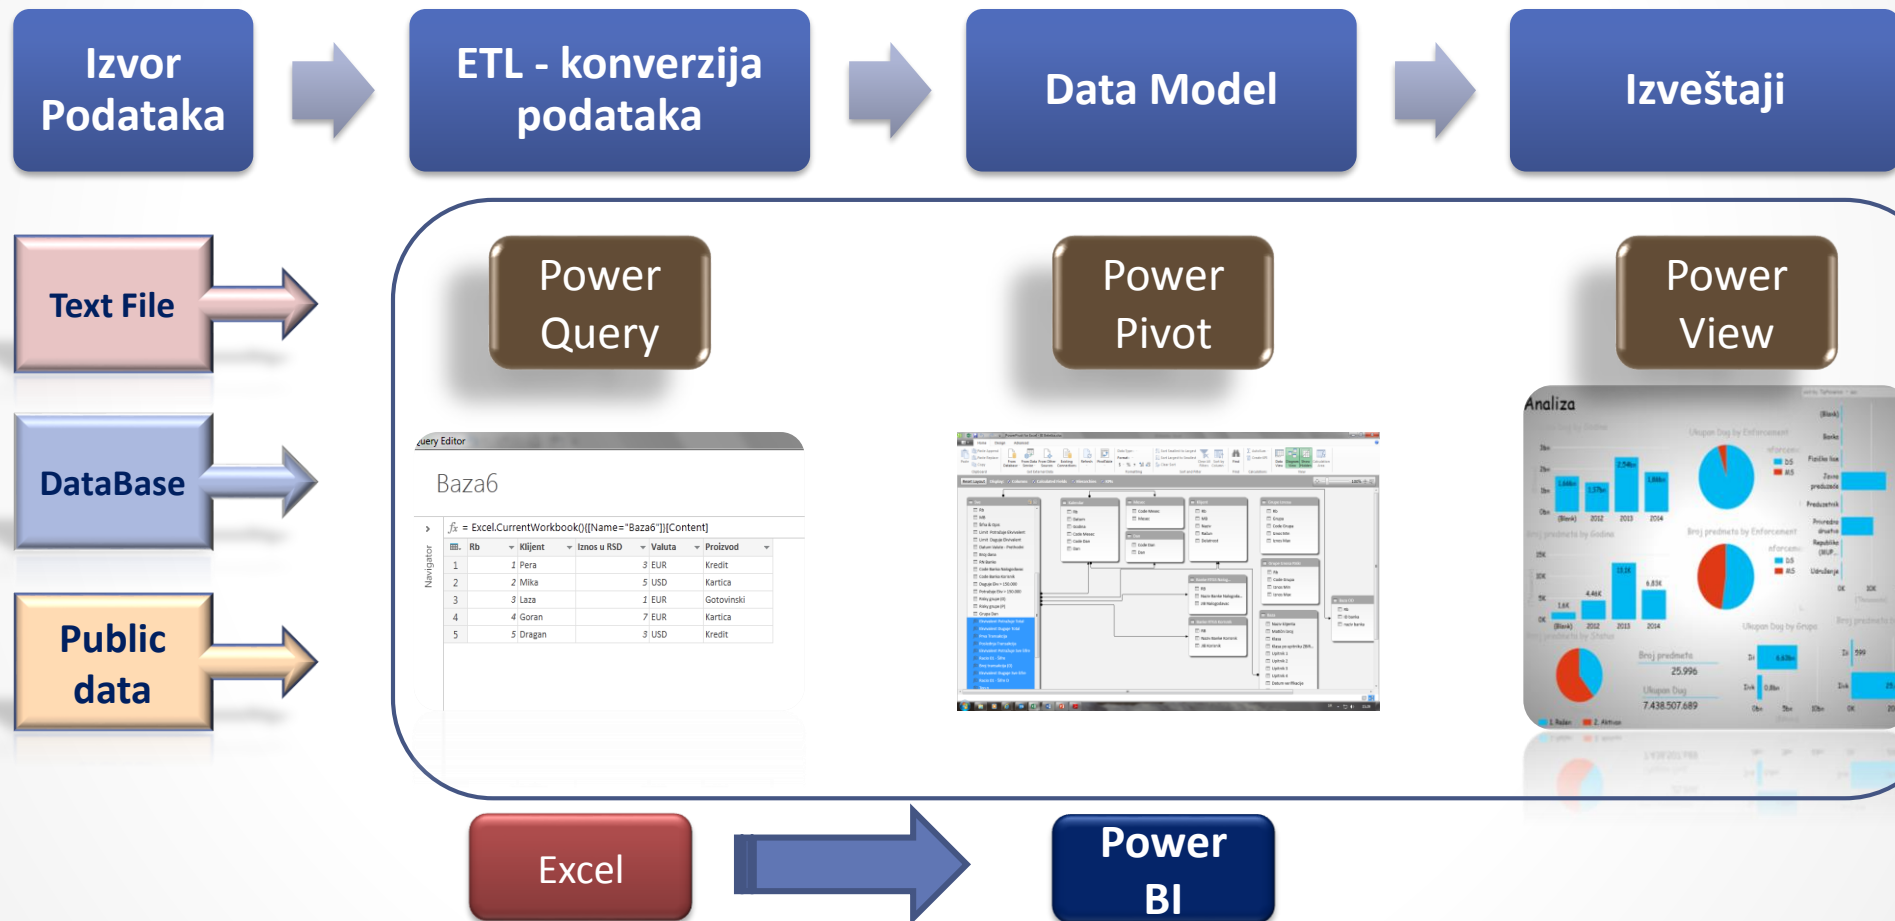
Izvor Podataka

ETL - konverzija podataka

Data Model

Izveštaji

Text File

DataBase

Public data

Power Query

Power Pivot

Power View

uery Editor

Baza6

Navigator

$f_x$ = Excel.CurrentWorkbook(){[Name="Baza6"]}[Content]

| | Rb | Klijent | Iznos u RSD | Valuta | Proizvod |
|---|---|---|---|---|---|
| 1 | 1 | Pera | 3 | EUR | Kredit |
| 2 | 2 | Mika | 5 | USD | Kartica |
| 3 | 3 | Laza | 1 | EUR | Gotovinski |
| 4 | 4 | Goran | 7 | EUR | Kartica |
| 5 | 5 | Dragan | 3 | USD | Kredit |

Analiza

Excel

Power BI